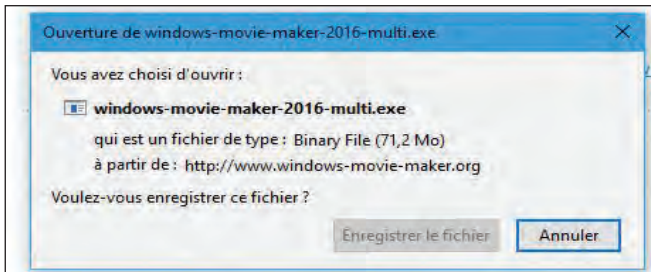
Ouverture de windows-movie-maker-2016-multi.exe

×

Vous avez choisi d'ouvrir :

windows-movie-maker-2016-multi.exe

qui est un fichier de type : Binary File (71,2 Mo)

à partir de : http://www.windows-movie-maker.org

Voulez-vous enregistrer ce fichier ?

Enregistrer le fichier

Annuler